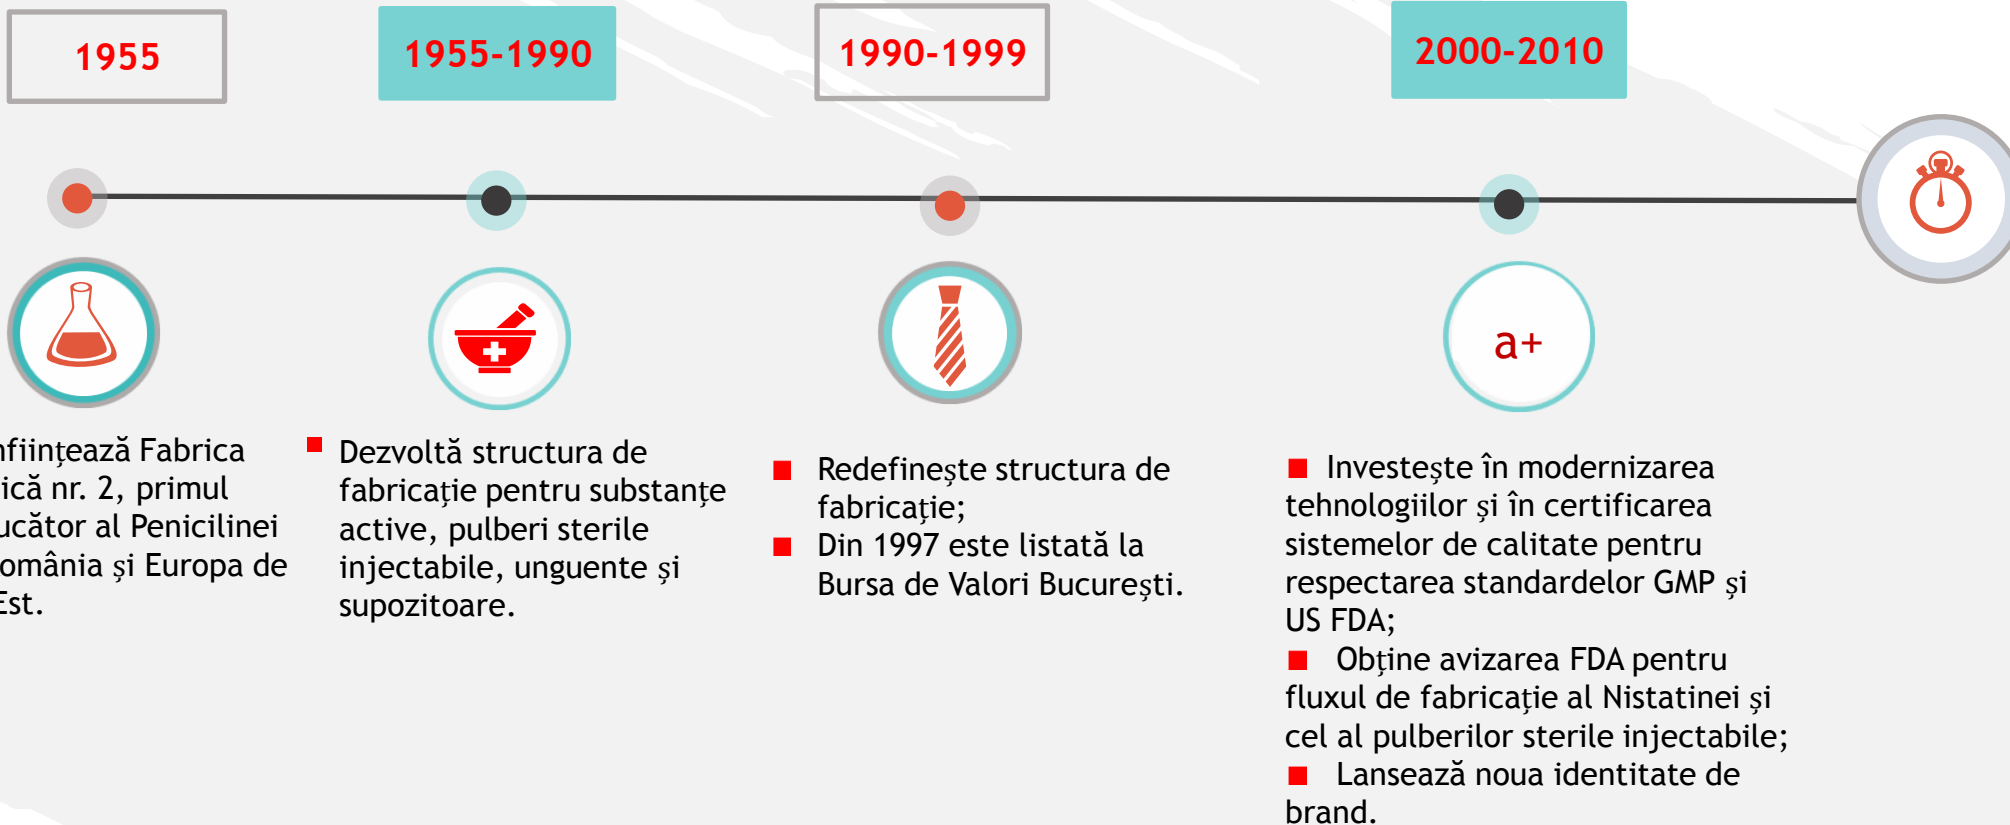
1955

1955-1990

1990-1999

2000-2010

a+

nfiinţează Fabrica ică nr. 2, primul ucător al Penicilinei omânia şi Europa de Est.

Dezvoltă structura de fabricaţie pentru substanţe active, pulberi sterile injectabile, unguente şi supozitoare.

Redefineşte structura de fabricaţie;

Din 1997 este listată la Bursa de Valori Bucureşti.

Investeşte în modernizarea tehnologiilor şi în certificarea sistemelor de calitate pentru respectarea standardelor GMP şi US FDA;

Obţine avizarea FDA pentru fluxul de fabricaţie al Nistatinei şi cel al pulberilor sterile injectabile;

Lansează noua identitate de brand.